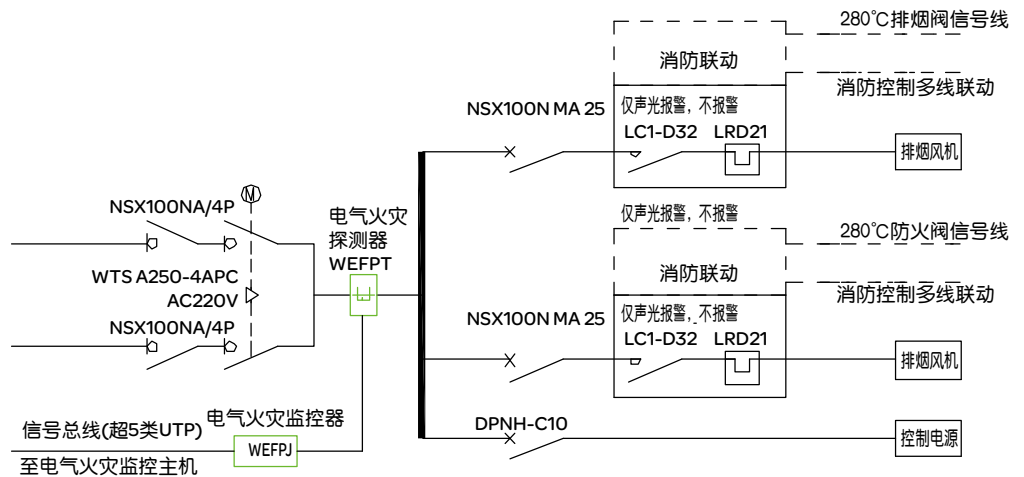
280°C排烟阀信号线
消防联动
消防控制多线联动
NSX100N MA 25
仅声光报警，不报警
LC1-D32 LRD21
排烟风机
M
NSX100NA/4P
电气火灾
探测器
WEFPT
仅声光报警，不报警
280°C防火阀信号线
WTS A250-4APC
AC220V
消防联动
消防控制多线联动
NSX100NA/4P
NSX100N MA 25
仅声光报警，不报警
LC1-D32 LRD21
排烟风机
电气火灾监控器
信号总线(超5类UTP)
DPNH-C10
WEFPJ
控制电源
至电气火灾监控主机